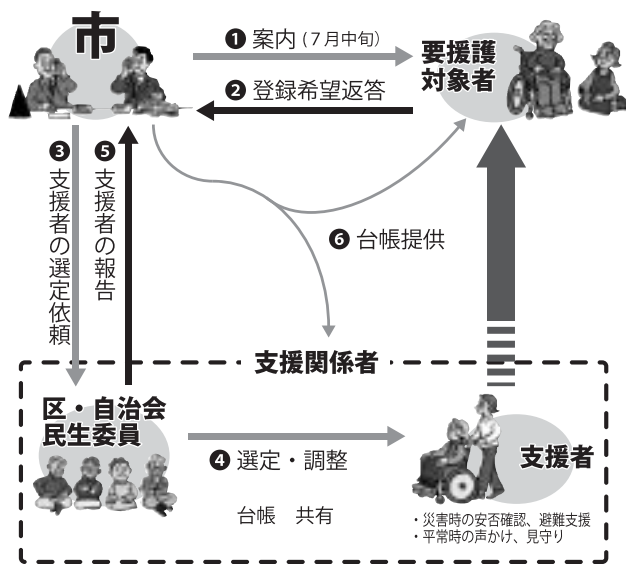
市

❶ 案内（７月中旬）

要援護
対象者

❷ 登録希望返答

❸ 支援者の選定依頼

❺ 支援者の報告

❻ 台帳提供

支援関係者

区・自治会
民生委員

❹ 選定・調整

支援者

台帳　共有

・災害時の安否確認、避難支援
・平常時の声かけ、見守り